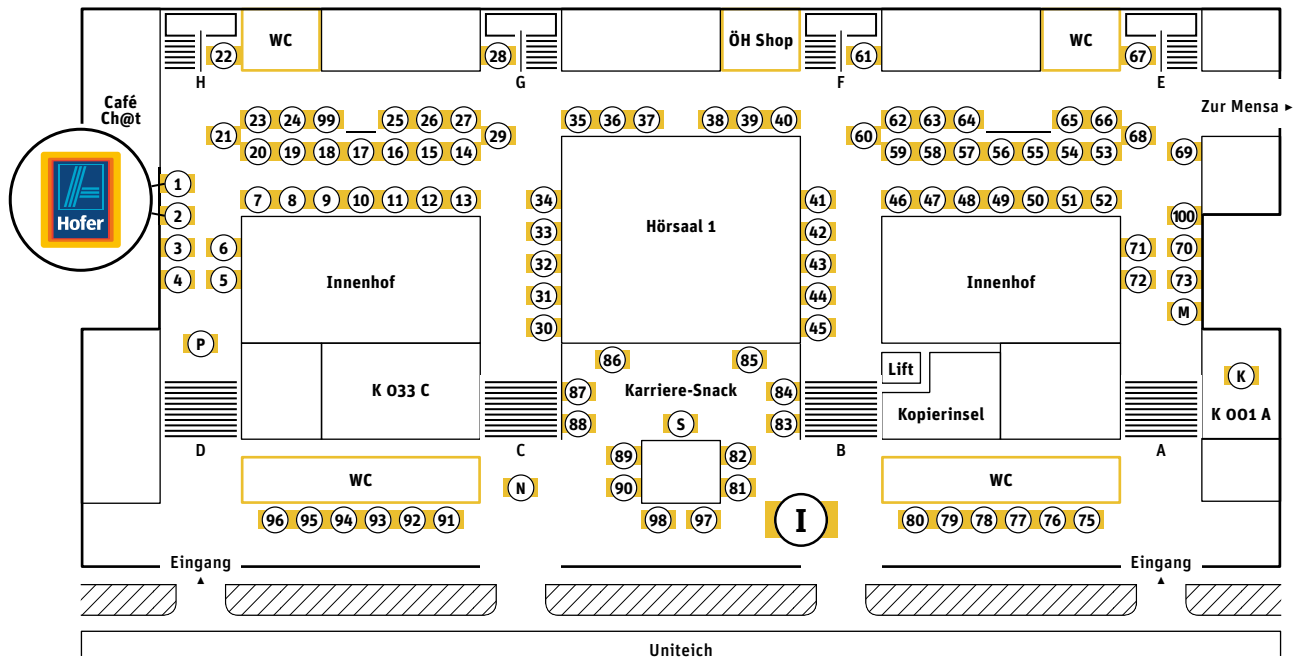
22 WC
28
ÖH Shop
61
WC
67
H
G
F
E
Café Ch@t
Zur Mensa ▸

21 23 24 99 25 26 27 29
20 19 18 17 16 15 14
35 36 37 38 39 40
60 62 63 64 65 66 68
59 58 57 56 55 54 53
69

Hofer
1
2
3
4
6
5
7 8 9 10 11 12 13
34
33
32
31
30
Hörsaal 1
41
42
43
44
45
46 47 48 49 50 51 52
100
71 70
72 73
M
Innenhof
Innenhof
P
86
85
Karriere-Snack
87
88
84
83
K 033 C
Lift
Kopierinsel
K
K 001 A
S
D
C
B
A
89
90
82
81
WC
WC
N
96 95 94 93 92 91
98 97
I
80 79 78 77 76 75
Eingang
▴
Eingang
▴
Uniteich